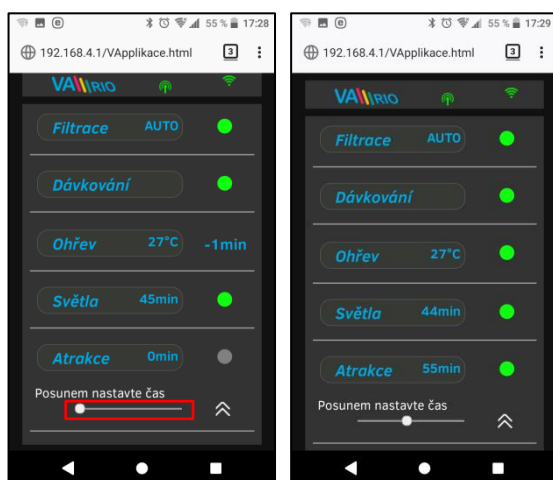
55 % 17:28

192.168.4.1/VApplikace.html

3

VARIO

Filtrace AUTO

Dávkování

Ohřev 27°C -1min

Světla 45min

Atrakce 0min

Posunem nastavte čas

55 % 17:29

192.168.4.1/VApplikace.html

3

VARIO

Filtrace AUTO

Dávkování

Ohřev 27°C

Světla 44min

Atrakce 55min

Posunem nastavte čas